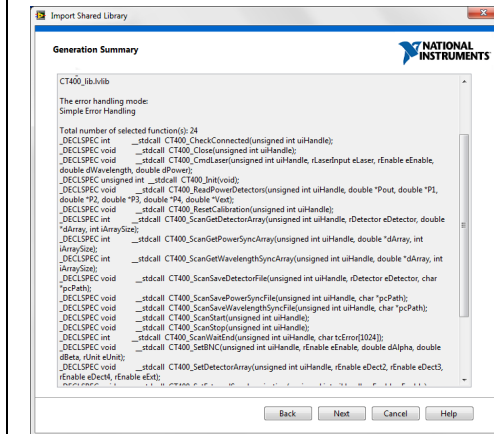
Import Shared Library

Generation Summary

NATIONAL INSTRUMENTS

CT400_lib.lvlib

The error handling mode:
Simple Error Handling

Total number of selected function(s): 24
_DECLSPEC int __stdcall CT400_CheckConnected(unsigned int uiHandle);
_DECLSPEC void __stdcall CT400_Close(unsigned int uiHandle);
_DECLSPEC void __stdcall CT400_CmdLaser(unsigned int uiHandle, rLaserInput eLaser, rEnable eEnable, double dWavelength, double dPower);
_DECLSPEC unsigned int __stdcall CT400_Init(void);
_DECLSPEC void __stdcall CT400_ReadPowerDetectors(unsigned int uiHandle, double *Pout, double *P1, double *P2, double *P3, double *P4, double *Vext);
_DECLSPEC void __stdcall CT400_ResetCalibration(unsigned int uiHandle);
_DECLSPEC int __stdcall CT400_ScanGetDetectorArray(unsigned int uiHandle, rDetector eDetector, double *dArray, int iArraySize);
_DECLSPEC int __stdcall CT400_ScanGetPowerSyncArray(unsigned int uiHandle, double *dArray, int iArraySize);
_DECLSPEC int __stdcall CT400_ScanGetWavelengthSyncArray(unsigned int uiHandle, double *dArray, int iArraySize);
_DECLSPEC void __stdcall CT400_ScanSaveDetectorFile(unsigned int uiHandle, rDetector eDetector, char *pcPath);
_DECLSPEC void __stdcall CT400_ScanSavePowerSyncFile(unsigned int uiHandle, char *pcPath);
_DECLSPEC void __stdcall CT400_ScanSaveWavelengthSyncFile(unsigned int uiHandle, char *pcPath);
_DECLSPEC void __stdcall CT400_ScanStart(unsigned int uiHandle);
_DECLSPEC void __stdcall CT400_ScanStop(unsigned int uiHandle);
_DECLSPEC int __stdcall CT400_ScanWaitEnd(unsigned int uiHandle, char tcError[1024]);
_DECLSPEC void __stdcall CT400_SetBNC(unsigned int uiHandle, rEnable eEnable, double dAlpha, double dBeta, rUnit eUnit);
_DECLSPEC void __stdcall CT400_SetDetectorArray(unsigned int uiHandle, rEnable eDect2, rEnable eDect3, rEnable eDect4, rEnable eExt);
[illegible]

Back Next Cancel Help